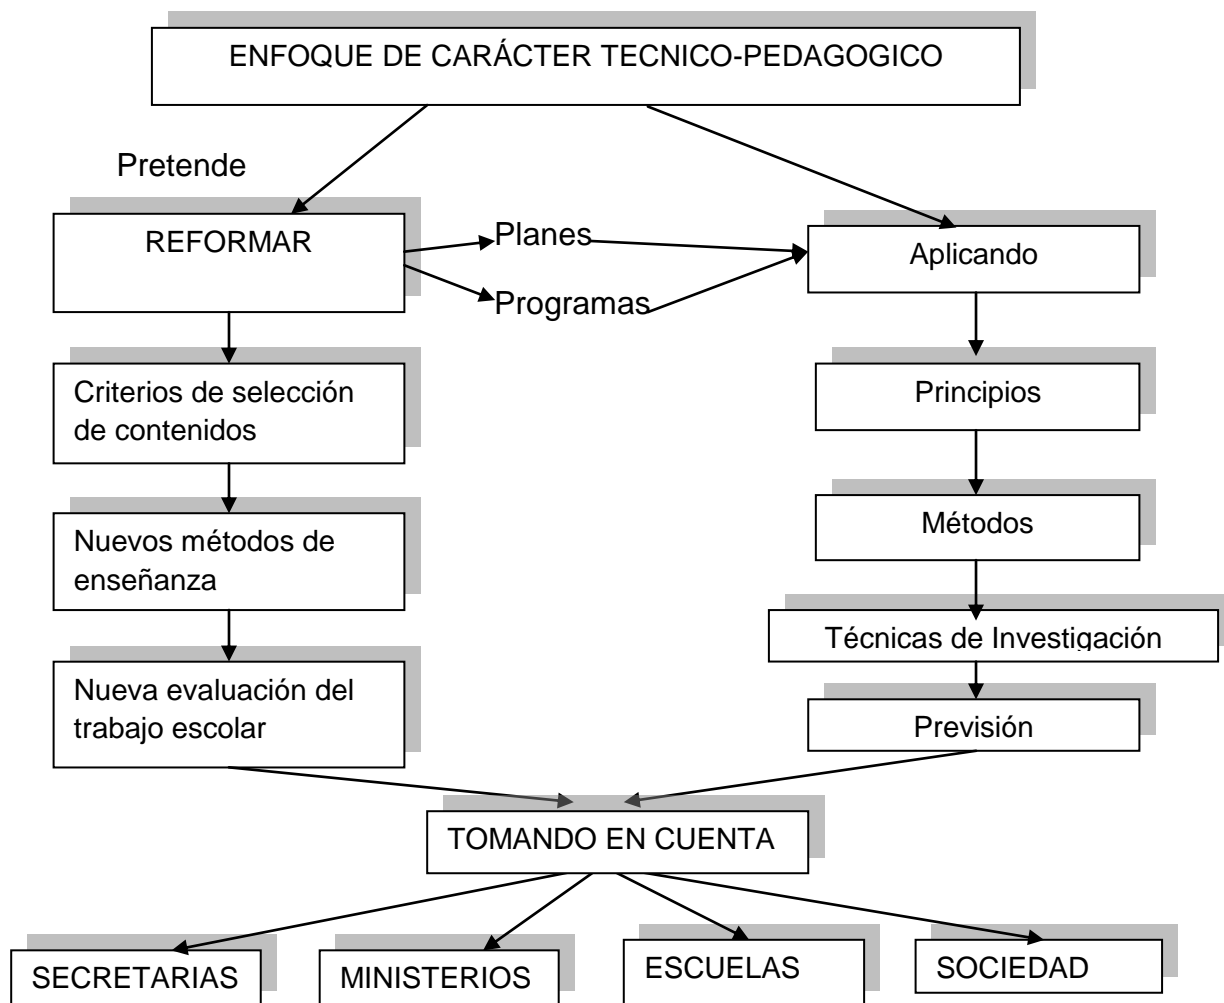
ENFOQUE DE CARÁCTER TECNICO-PEDAGOGICO

Pretende

REFORMAR

Planes

Programas

Aplicando

Criterios de selección de contenidos

Nuevos métodos de enseñanza

Nueva evaluación del trabajo escolar

Principios

Métodos

Técnicas de Investigación

Previsión

TOMANDO EN CUENTA

SECRETARIAS

MINISTERIOS

ESCUELAS

SOCIEDAD